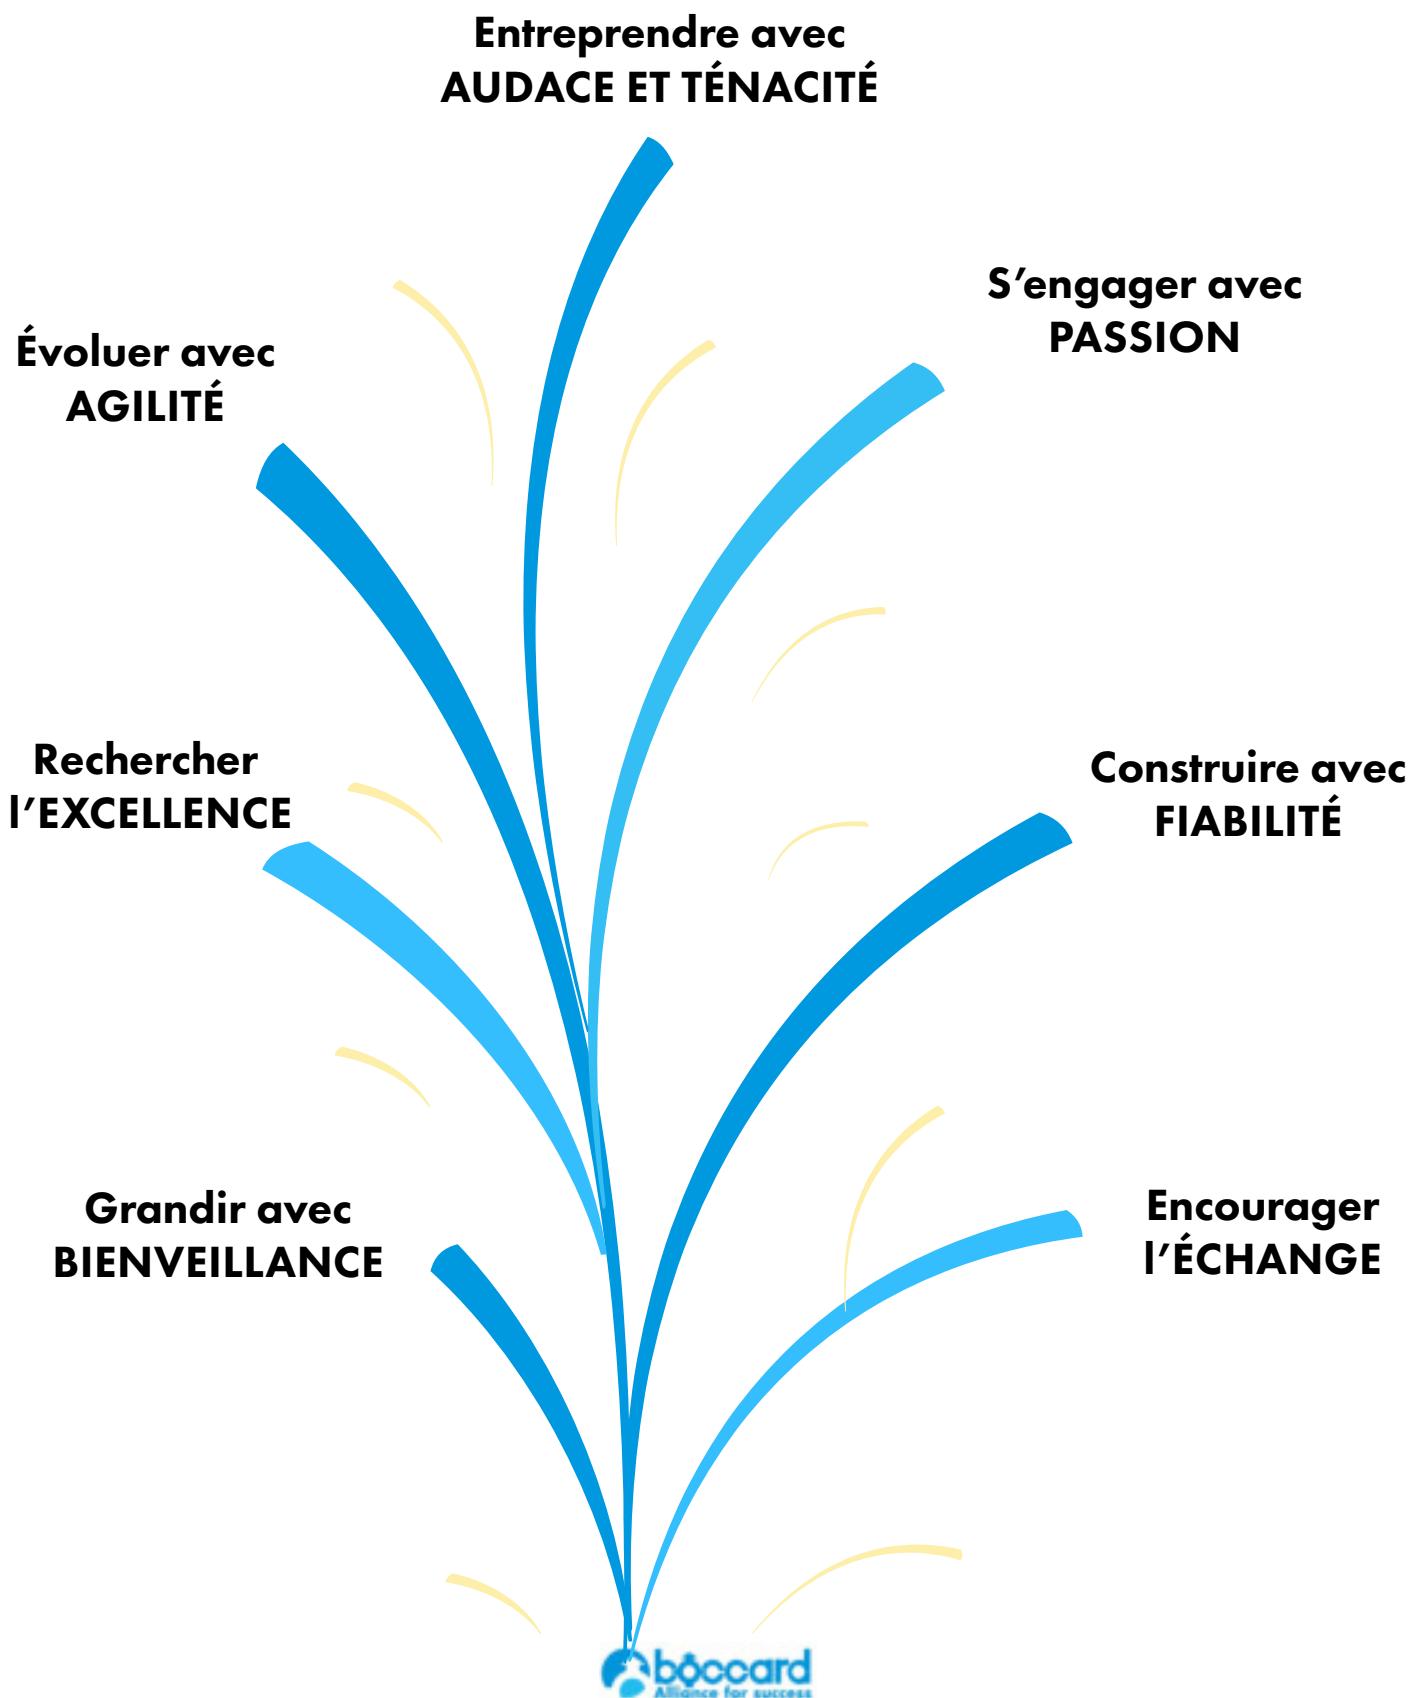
Entreprendre avec
AUDACE ET TÉNACITÉ

S’engager avec
PASSION

Évoluer avec
AGILITÉ

Rechercher
l’EXCELLENCE

Construire avec
FIABILITÉ

Grandir avec
BIENVEILLANCE

Encourager
l’ÉCHANGE

boccard
Alliance for success